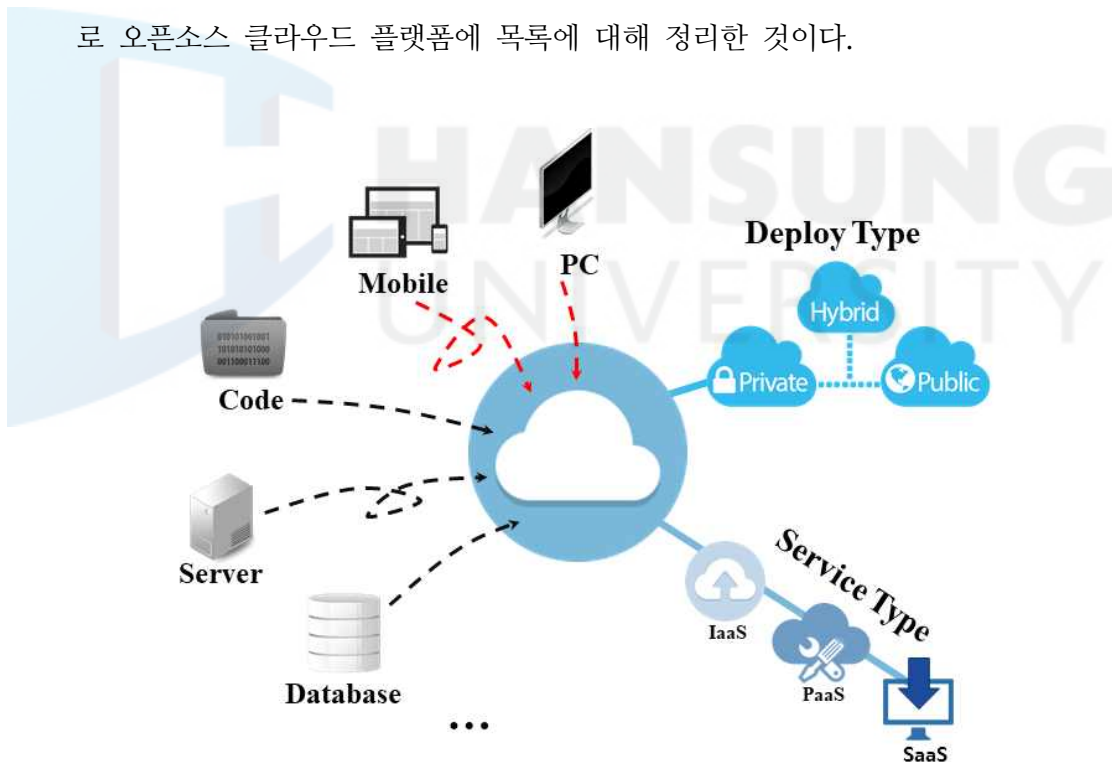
로 오픈소스 클라우드 플랫폼에 목록에 대해 정리한 것이다.

HANSUNG UNIVERSITY

Mobile

PC

Deploy Type

Hybrid

Private

Public

010101001001
101010101000
001100011100

Code

Server

Database

• • •

Service Type

IaaS

PaaS

SaaS